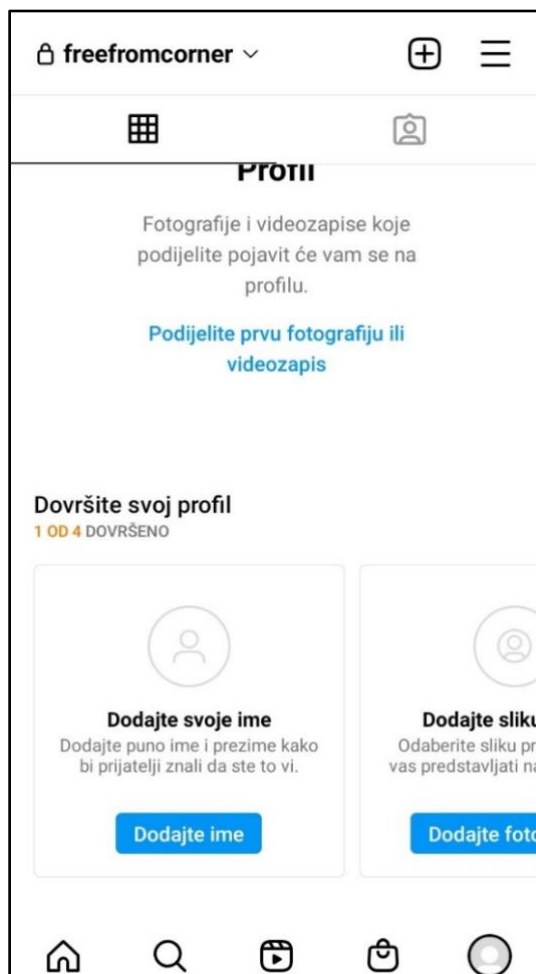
freefromcorner

Profil

Fotografije i videozapise koje podijelite pojavit će vam se na profilu.

Podijelite prvu fotografiju ili videozapis

Dovršite svoj profil
1 OD 4 DOVRŠENO

Dodajte svoje ime
Dodajte puno ime i prezime kako bi prijatelji znali da ste to vi.
Dodajte ime

Dodajte sliku
Odaberite sliku pr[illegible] vas predstavljati na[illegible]
Dodajte foto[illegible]